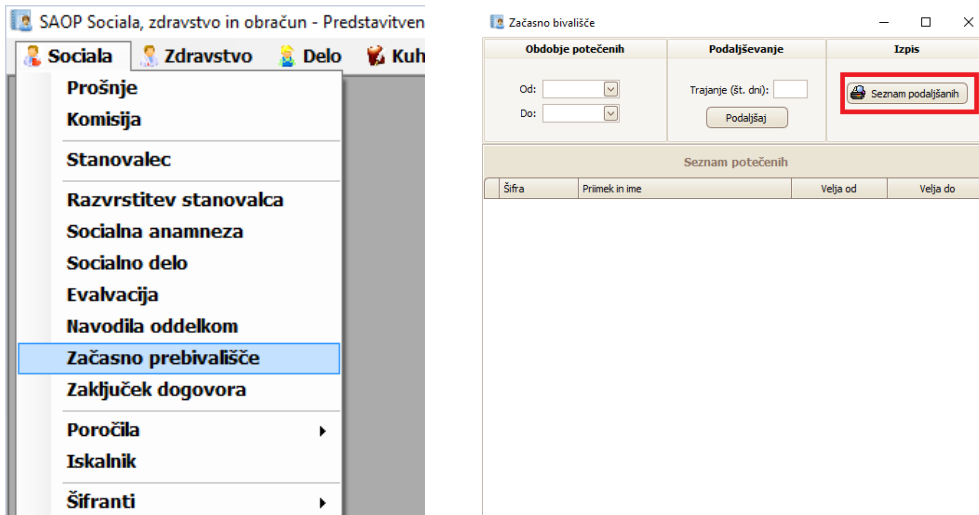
SAOP Sociala, zdravstvo in obračun - Predstavitven

Sociala Zdravstvo Delo Kuh

Prošnje
Komisija
Stanovalec
Razvrstitev stanovalca
Socialna anamneza
Socialno delo
Evalvacija
Navodila oddelkom
Začasno prebivališče
Zaključek dogovora
Poročila
Iskalnik
Šifranti

Začasno bivališče

| Obdobje potečenih | Podaljševanje | Izpis |
|---|---|---|
| Od: Do: | Trajanje (št. dni): Podaljšaj | Seznam podaljšanih |

Seznam potečenih

| Šifra | Priimek in ime | Velja od | Velja do |
|---|---|---|---|